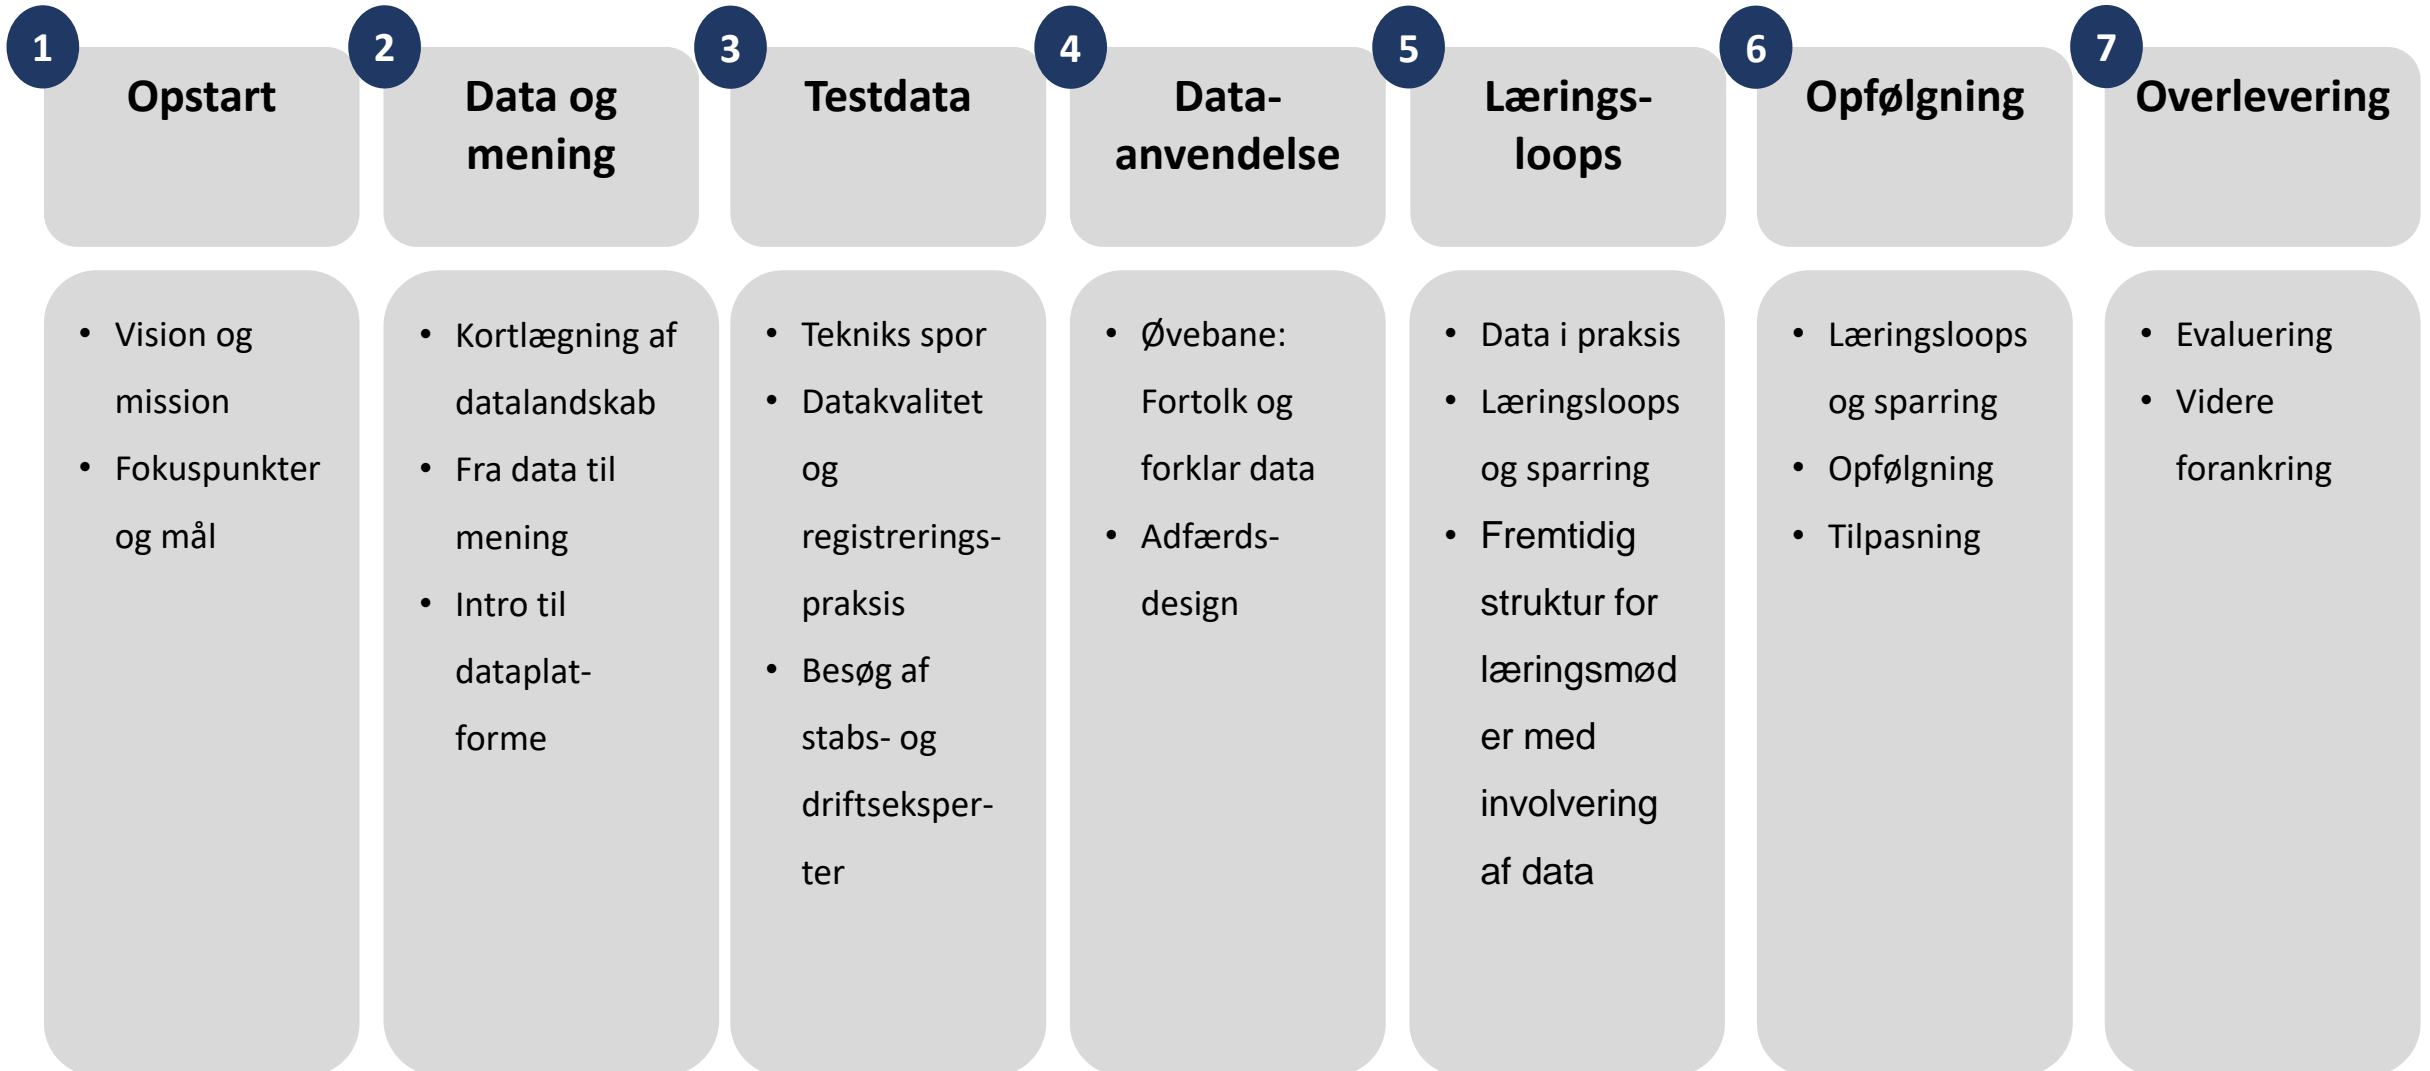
1 Opstart

- Vision og mission
- Fokuspunkter og mål

2 Data og mening

- Kortlægning af datalandskab
- Fra data til mening
- Intro til dataplat-forme

3 Testdata

- Tekniks spor
- Datakvalitet og registrerings-praksis
- Besøg af stabs- og driftseksper-ter

4 Data-anvendelse

- Øvebane: Fortolk og forklar data
- Adfærds-design

5 Lærings-loops

- Data i praksis
- Læringsloops og sparring
- Fremtidig struktur for læringsmød er med involvering af data

6 Opfølgning

- Læringsloops og sparring
- Opfølgning
- Tilpasning

7 Overlevering

- Evaluering
- Videre forankring